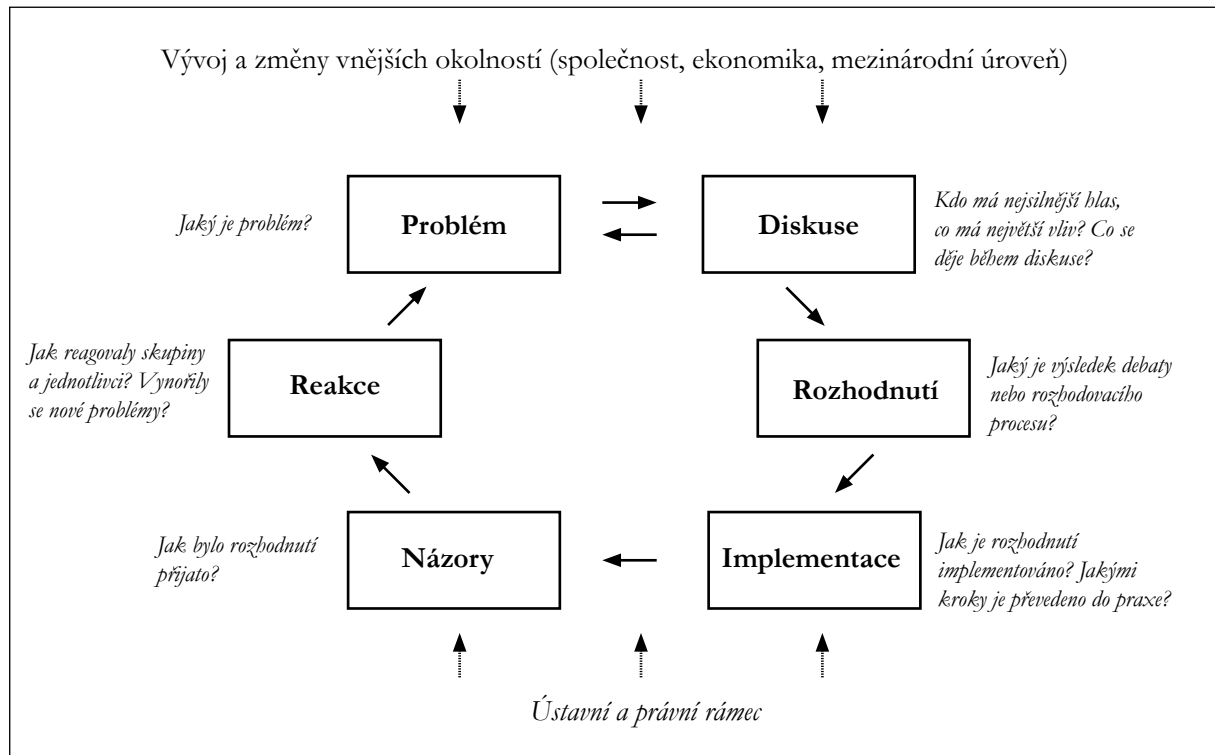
Vývoj a změny vnějších okolností (společnost, ekonomika, mezinárodní úroveň)

Jaký je problém?

Problém

Diskuse

Kdo má nejsilnější hlas, co má největší vliv? Co se děje během diskuse?

Jak reagovaly skupiny a jednotlivci? Vynořily se nové problémy?

Reakce

Rozhodnutí

Jaký je výsledek debaty nebo rozhodovacího procesu?

Jak bylo rozhodnutí přijato?

Názory

Implementace

Jak je rozhodnutí implementováno? Jakými kroky je převedeno do praxe?

Ústavní a právní rámec